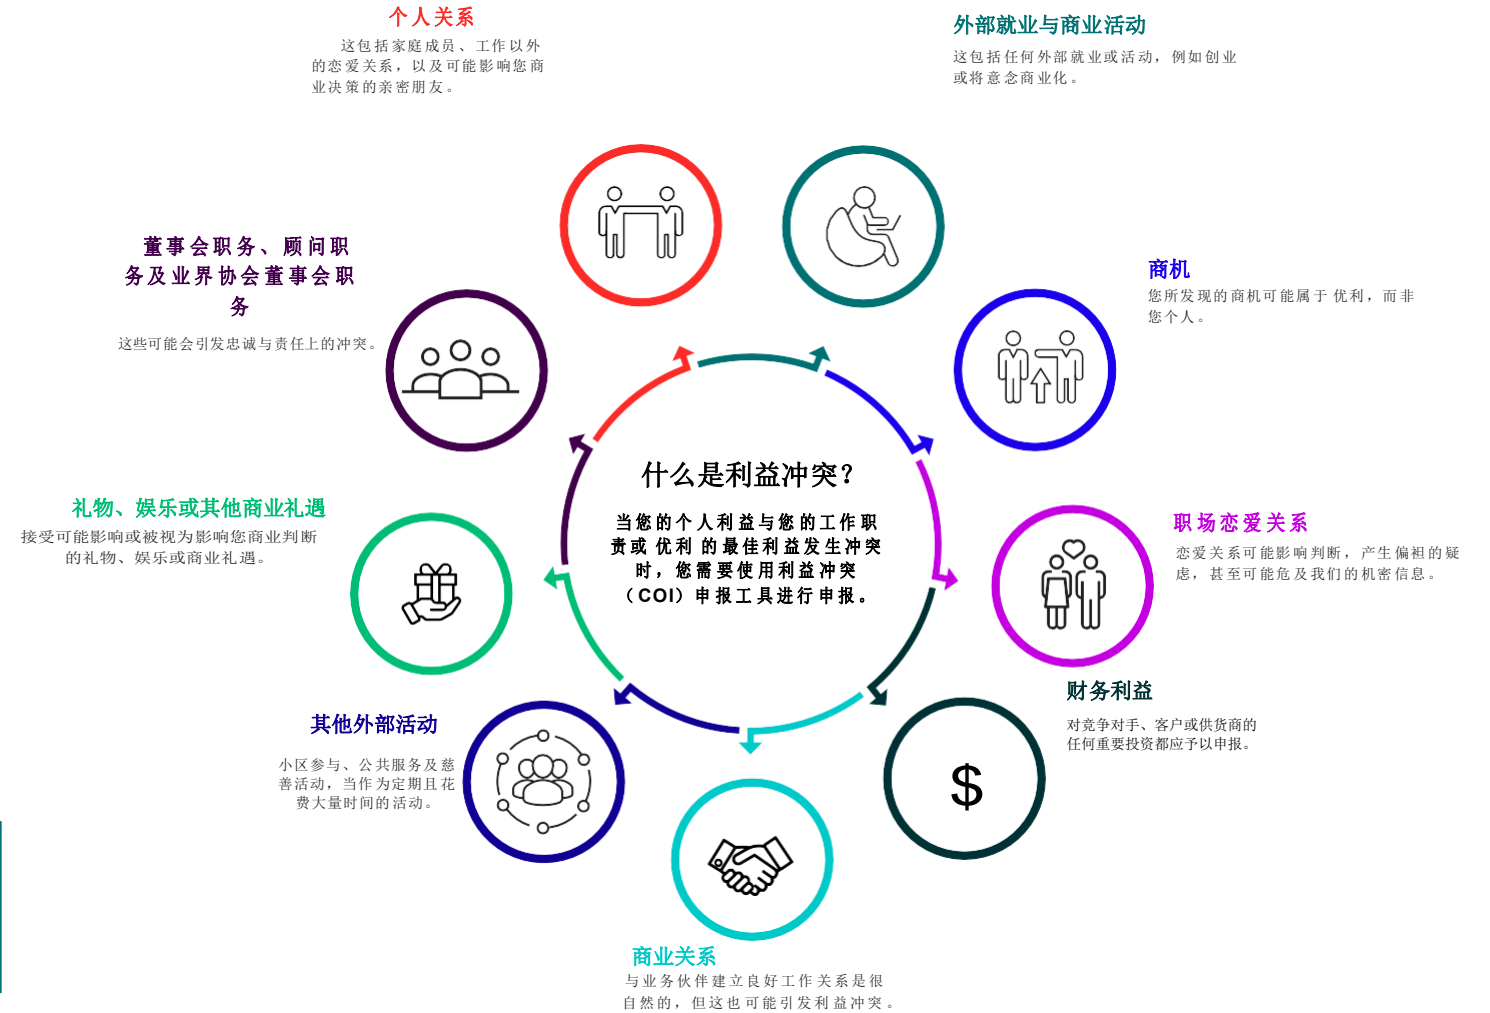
个人关系

这包括家庭成员、工作以外的恋爱关系，以及可能影响您商业决策的亲密朋友。

外部就业与商业活动

这包括任何外部就业或活动，例如创业或将意念商业化。

董事会职务、顾问职务及业界协会董事会职务

这些可能会引发忠诚与责任上的冲突。

商机

您所发现的商机可能属于优利，而非您个人。

什么是利益冲突？

当您的个人利益与您的工作职责或优利的最佳利益发生冲突时，您需要使用利益冲突（COI）申报工具进行申报。

礼物、娱乐或其他商业礼遇

接受可能影响或被视为影响您商业判断的礼物、娱乐或商业礼遇。

职场恋爱关系

恋爱关系可能影响判断，产生偏袒的疑虑，甚至可能危及我们的机密信息。

$

财务利益

对竞争对手、客户或供货商的任何重要投资都应予以申报。

其他外部活动

小区参与、公共服务及慈善活动，当作为定期且花费大量时间的活动。

商业关系

与业务伙伴建立良好工作关系是很自然的，但这也可能引发利益冲突。